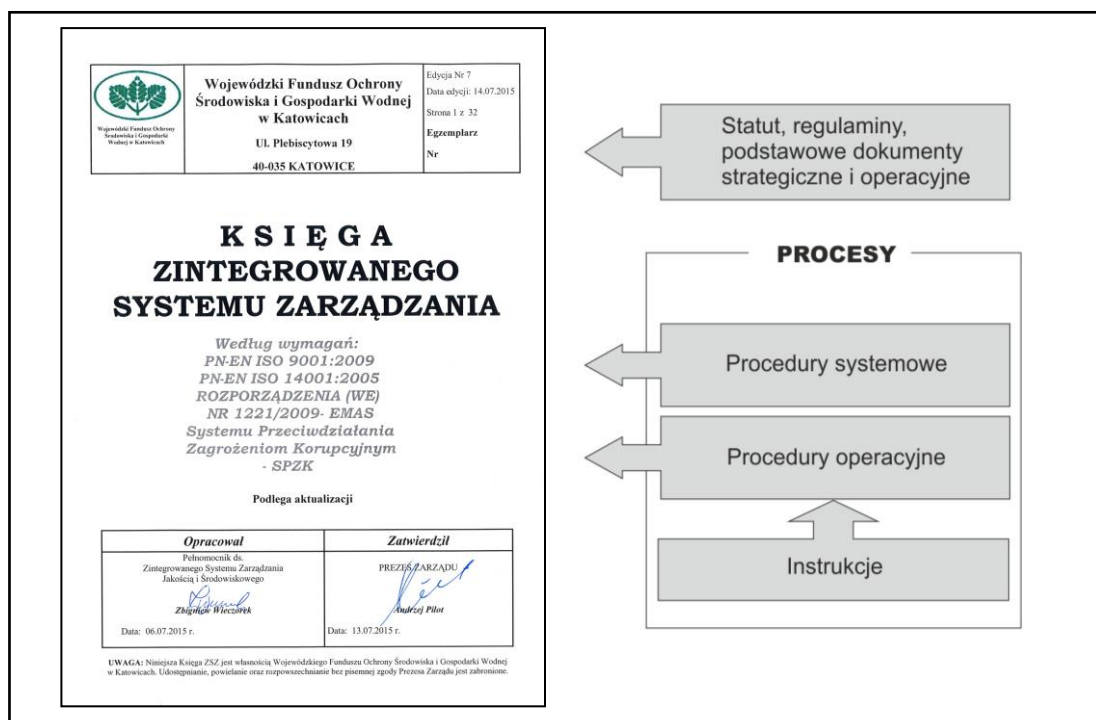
Wojewódzki Fundusz Ochrony Środowiska i Gospodarki Wodnej w Katowicach

Wojewódzki Fundusz Ochrony Środowiska i Gospodarki Wodnej w Katowicach

Ul. Plebiscytowa 19

40-035 KATOWICE

Edycja Nr 7
Data edycji: 14.07.2015
Strona 1 z 32
Egzemplarz
Nr

KSIĘGA ZINTEGROWANEGO SYSTEMU ZARZĄDZANIA

Według wymagań:
PN-EN ISO 9001:2009
PN-EN ISO 14001:2005
ROZPORZĄDZENIA (WE) NR 1221/2009- EMAS
Systemu Przeciwdziałania Zagrożeniom Korupcyjnym - SPZK

Podlega aktualizacji

| Opracował | Zatwierdził |
|---|---|
| Pełnomocnik ds. Zintegrowanego Systemu Zarządzania Jakością i Środowiskowego<br>Zbigniew Wieczorek<br>Data: 06.07.2015 r. | PREZES ZARZĄDU<br>Andrzej Pilot<br>Data: 13.07.2015 r. |

UWAGA: Niniejsza Księga ZSZ jest własnością Wojewódzkiego Funduszu Ochrony Środowiska i Gospodarki Wodnej w Katowicach. Udostępnianie, powielanie oraz rozpowszechnianie bez pisemnej zgody Prezesa Zarządu jest zabronione.

Statut, regulaminy, podstawowe dokumenty strategiczne i operacyjne

PROCESY

Procedury systemowe

Procedury operacyjne

Instrukcje